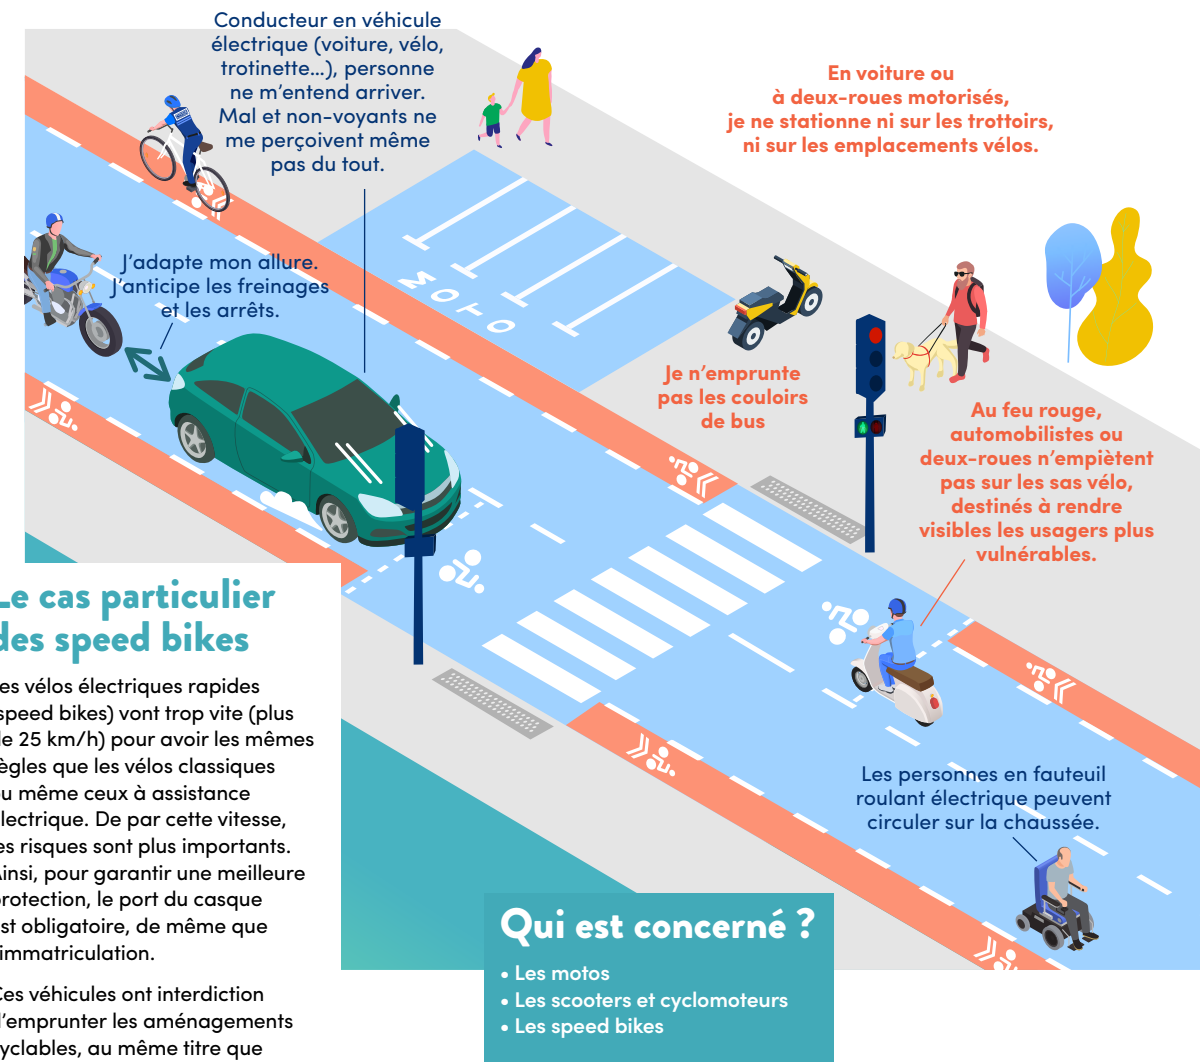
Conducteur en véhicule électrique (voiture, vélo, trotinette...), personne ne m'entend arriver. Mal et non-voyants ne me perçoivent même pas du tout.

En voiture ou à deux-roues motorisés, je ne stationne ni sur les trottoirs, ni sur les emplacements vélos.

J'adapte mon allure. J'anticipe les freinages et les arrêts.

MOTO

Je n'emprunte pas les couloirs de bus

Au feu rouge, automobilistes ou deux-roues n'empiètent pas sur les sas vélo, destinés à rendre visibles les usagers plus vulnérables.

Le cas particulier des speed bikes

es vélos électriques rapides speed bikes) vont trop vite (plus e 25 km/h) pour avoir les mêmes ègles que les vélos classiques u même ceux à assistance lectrique. De par cette vitesse, es risques sont plus importants. Ainsi, pour garantir une meilleure rotection, le port du casque st obligatoire, de même que immatriculation.

Ces véhicules ont interdiction 'emprunter les aménagements yclables, au même titre que

Les personnes en fauteuil roulant électrique peuvent circuler sur la chaussée.

Qui est concerné ?
• Les motos
• Les scooters et cyclomoteurs
• Les speed bikes